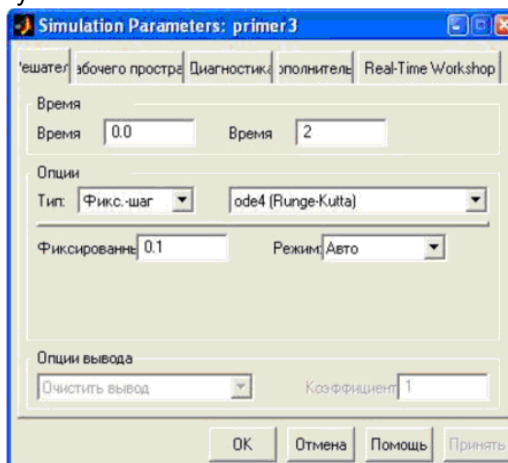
Simulation Parameters: primer3

ешател | абочего простра | Диагностика | эполнитель | Real-Time Workshop

Время

Время 0.0

Время 2

Опции

Тип: Фикс.-шаг

ode4 (Runge-Kutta)

Фиксированн 0.1

Режим: Авто

Опции вывода

Очистить вывод

Коэффициент 1

OK

Отмена

Помощь

Принять